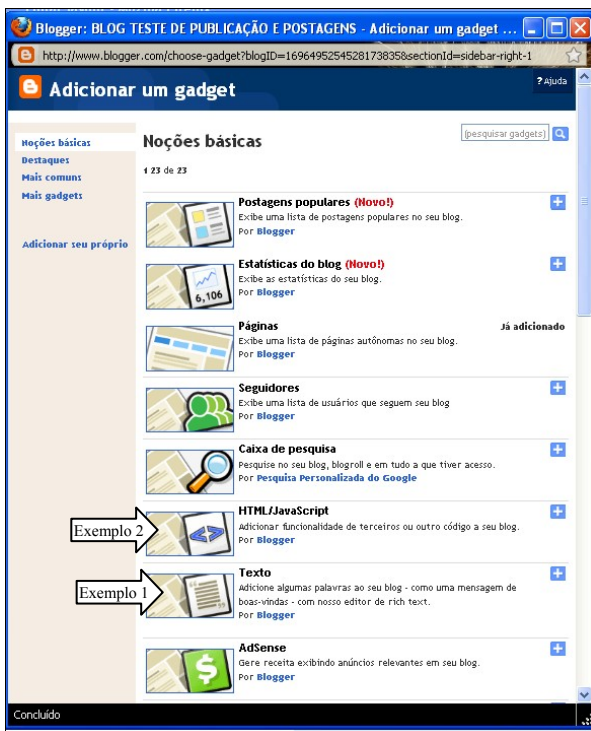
Blogger: BLOG TESTE DE PUBLICAÇÃO E POSTAGENS - Adicionar um gadget ...

http://www.blogger.com/choose-gadget?blogID=1696495254528173835&sectionId=sidebar-right-1

Adicionar um gadget

? Ajuda

Noções básicas
Destaques
Mais comuns
Mais gadgets

Adicionar seu próprio

Noções básicas

pesquisar gadgets

1 23 de 23

Postagens populares (Novo!)
Exibe uma lista de postagens populares no seu blog.
Por Blogger

Estatísticas do blog (Novo!)
Exibe as estatísticas do seu blog.
Por Blogger

6,106

Páginas
Já adicionado
Exibe uma lista de páginas autônomas no seu blog.
Por Blogger

Seguidores
Exibe uma lista de usuários que seguem seu blog
Por Blogger

Caixa de pesquisa
Pesquise no seu blog, blogroll e em tudo a que tiver acesso.
Por Pesquisa Personalizada do Google

Exemplo 2

HTML/JavaScript
Adicionar funcionalidade de terceiros ou outro código a seu blog.
Por Blogger

Exemplo 1

Texto
Adicione algumas palavras ao seu blog - como uma mensagem de boas-vindas - com nosso editor de rich text.
Por Blogger

AdSense
Gere receita exibindo anúncios relevantes em seu blog.
Por Blogger

Concluído